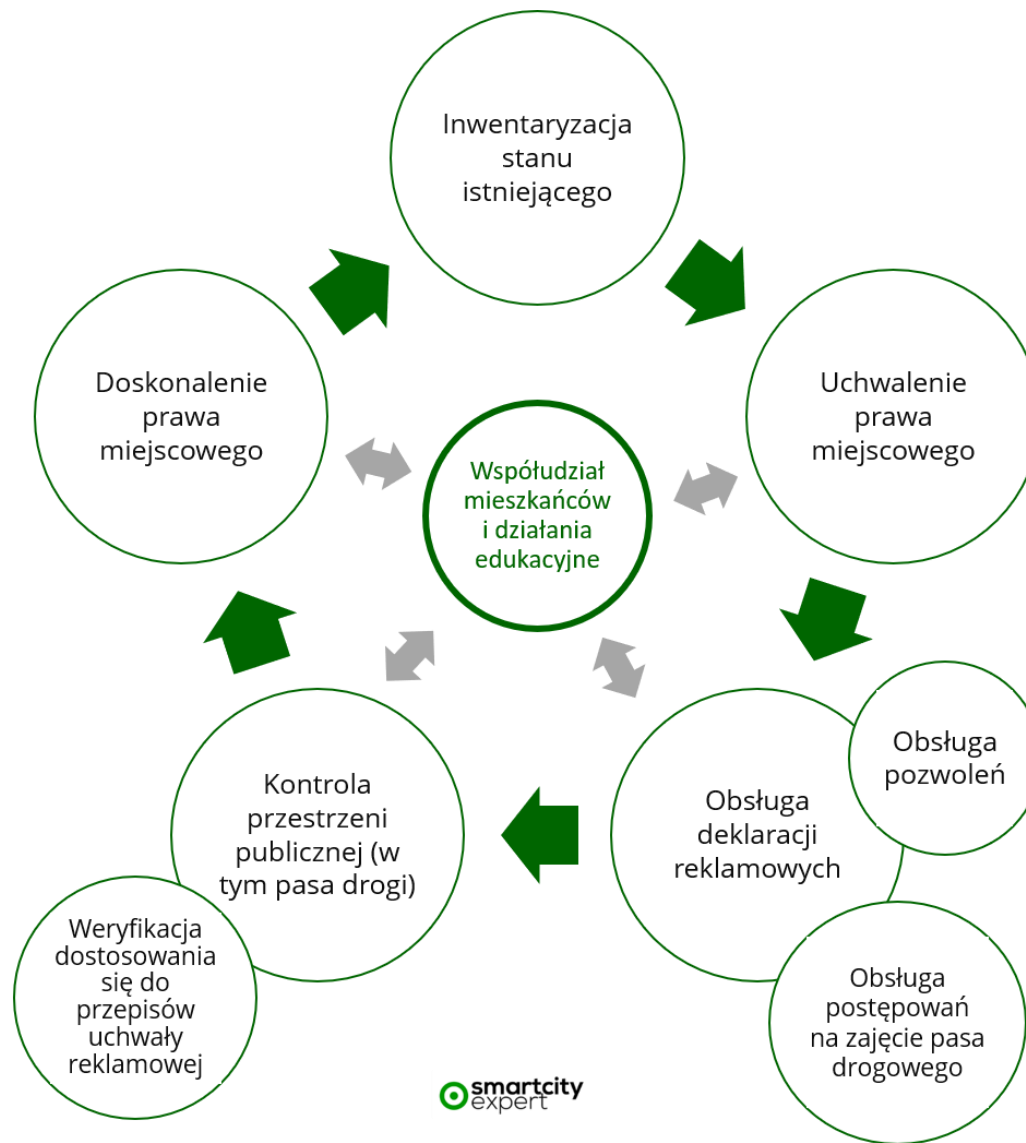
Inwentaryzacja stanu istniejącego

Uchwalenie prawa miejscowego

Doskonalenie prawa miejscowego

Współudział mieszkańców i działania edukacyjne

Obsługa pozwoleń

Obsługa deklaracji reklamowych

Kontrola przestrzeni publicznej (w tym pasa drogi)

Weryfikacja dostosowania się do przepisów uchwały reklamowej

Obsługa postępowań na zajęcie pasa drogowego

smartcity expert